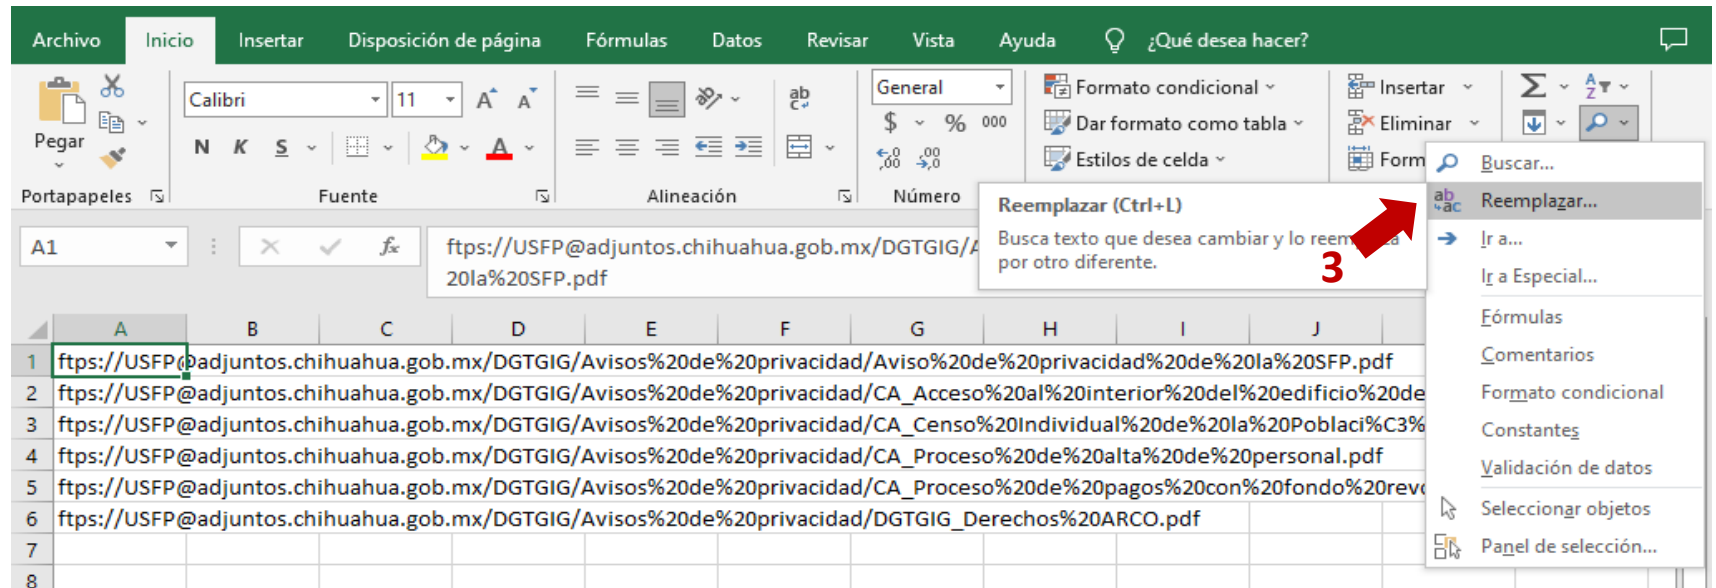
Archivo Inicio Insertar Disposición de página Fórmulas Datos Revisar Vista Ayuda ¿Qué desea hacer?

Pegar
Portapapeles
Calibri 11
N K S
Fuente
Alineación
General
$ % 000
Número
Formato condicional
Dar formato como tabla
Estilos de celda
Insertar
Eliminar
Form

A1
ftps://USFP@adjuntos.chihuahua.gob.mx/DGTGIG/A
20la%20SFP.pdf

Reemplazar (Ctrl+L)
Busca texto que desea cambiar y lo reem
por otro diferente.

3

Buscar...
Reemplazar...
Ir a...
Ir a Especial...
Fórmulas
Comentarios
Formato condicional
Constantes
Validación de datos
Seleccionar objetos
Panel de selección...

| | A | B | C | D | E | F | G | H | I | J |
|---|---|---|---|---|---|---|---|---|---|---|
| 1 | ftps://USFP@adjuntos.chihuahua.gob.mx/DGTGIG/Avisos%20de%20privacidad/Aviso%20de%20privacidad%20de%20la%20SFP.pdf | | | | | | | | | |
| 2 | ftps://USFP@adjuntos.chihuahua.gob.mx/DGTGIG/Avisos%20de%20privacidad/CA_Acceso%20al%20interior%20del%20edificio%20de | | | | | | | | | |
| 3 | ftps://USFP@adjuntos.chihuahua.gob.mx/DGTGIG/Avisos%20de%20privacidad/CA_Censo%20Individual%20de%20la%20Poblaci%C3% | | | | | | | | | |
| 4 | ftps://USFP@adjuntos.chihuahua.gob.mx/DGTGIG/Avisos%20de%20privacidad/CA_Proceso%20de%20alta%20de%20personal.pdf | | | | | | | | | |
| 5 | ftps://USFP@adjuntos.chihuahua.gob.mx/DGTGIG/Avisos%20de%20privacidad/CA_Proceso%20de%20pagos%20con%20fondo%20rev | | | | | | | | | |
| 6 | ftps://USFP@adjuntos.chihuahua.gob.mx/DGTGIG/Avisos%20de%20privacidad/DGTGIG_Derechos%20ARCO.pdf | | | | | | | | | |
| 7 | | | | | | | | | | |
| 8 | | | | | | | | | | |